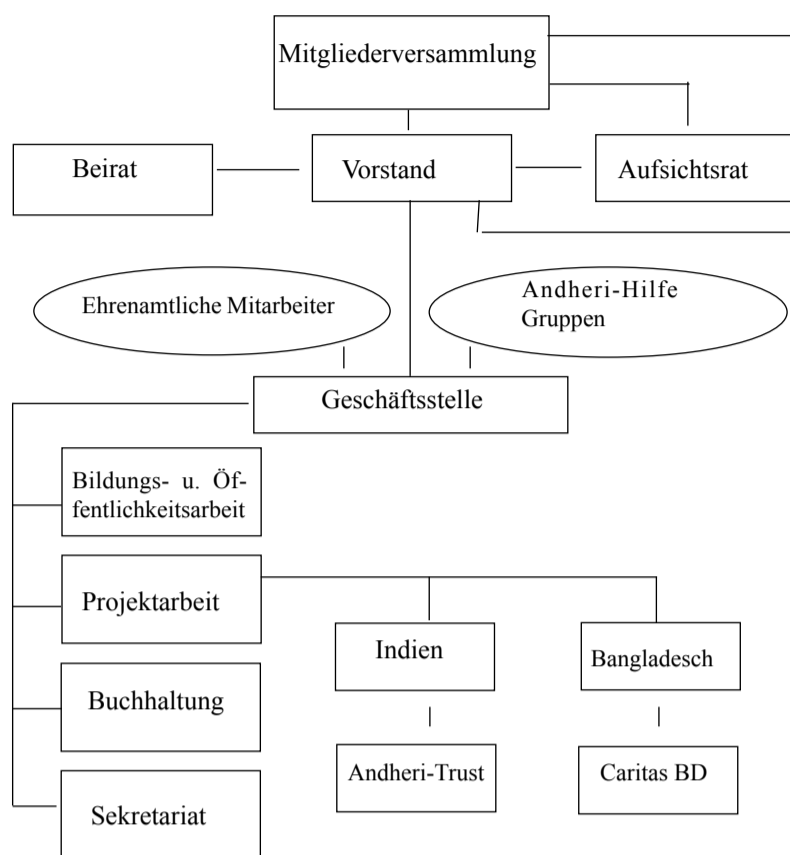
Mitgliederversammlung

Beirat

Vorstand

Aufsichtsrat

Ehrenamtliche Mitarbeiter

Andheri-Hilfe Gruppen

Geschäftsstelle

Bildungs- u. Öffentlichkeitsarbeit

Projektarbeit

Indien

Bangladesch

Buchhaltung

Andheri-Trust

Caritas BD

Sekretariat